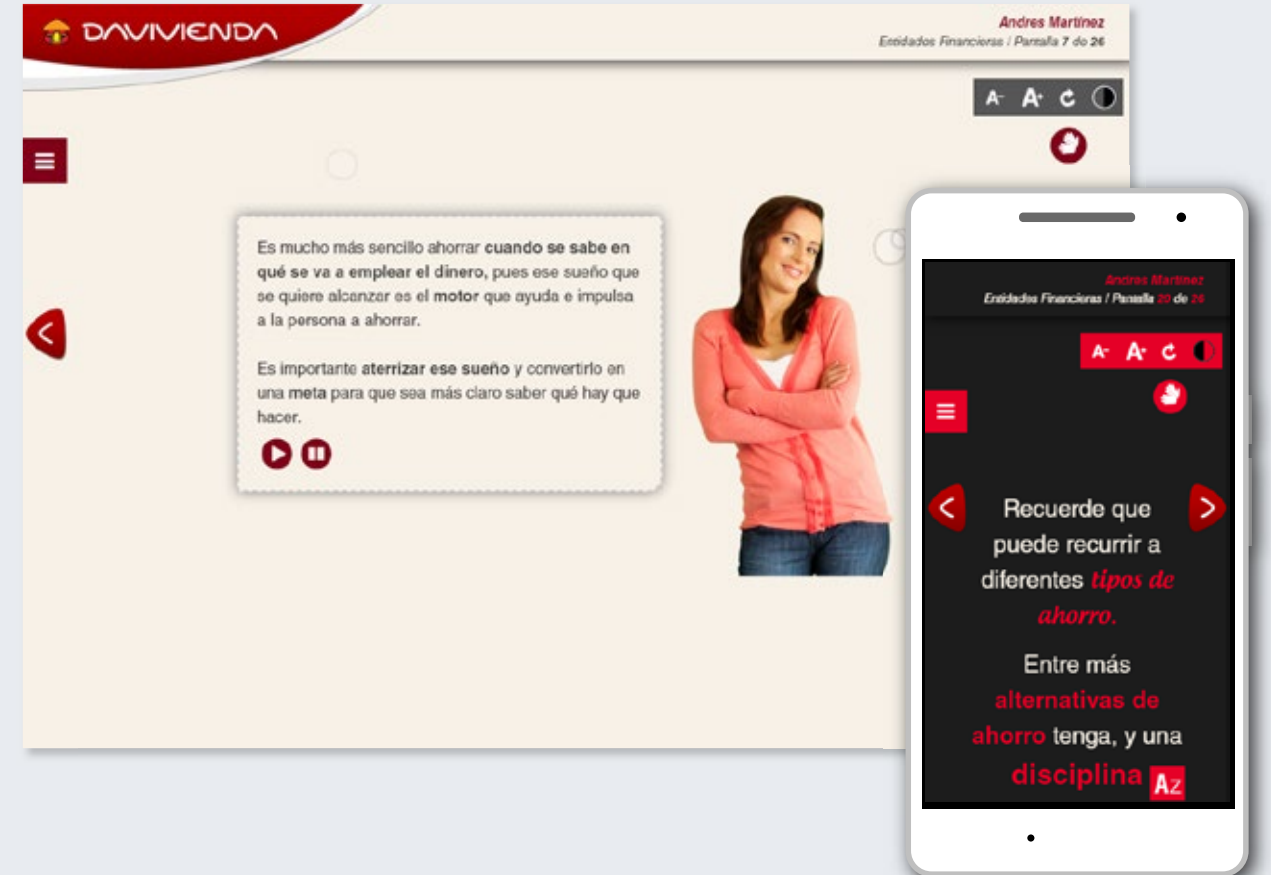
DAVIVIENDA

Andres Martínez
Entidades Financieras / Pantalla 7 de 26

A- A+

Es mucho más sencillo ahorrar cuando se sabe en qué se va a emplear el dinero, pues ese sueño que se quiere alcanzar es el motor que ayuda e impulsa a la persona a ahorrar.

Es importante aterrizar ese sueño y convertirlo en una meta para que sea más claro saber qué hay que hacer.

Andres Martínez
Entidades Financieras / Pantalla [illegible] de 26

A- A+

Recuerde que puede recurrir a diferentes tipos de ahorro.

Entre más alternativas de ahorro tenga, y una disciplina

Az